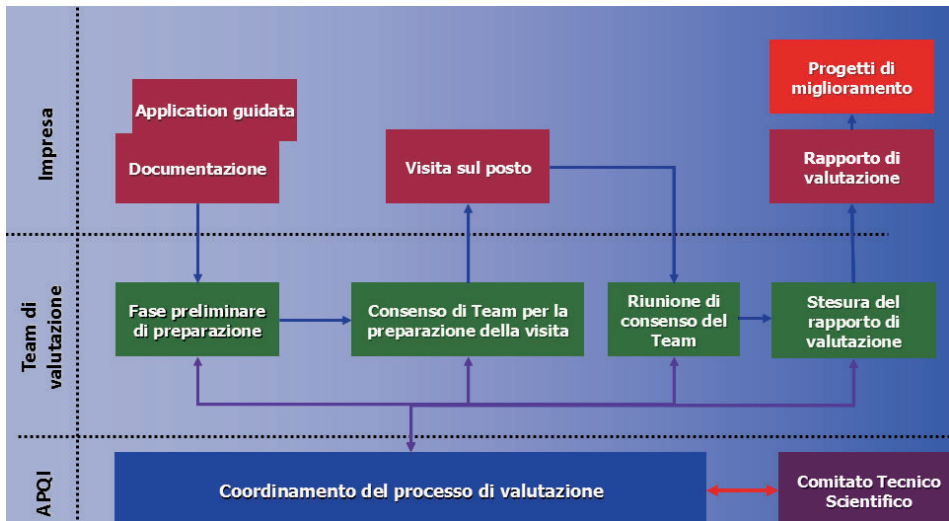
Impresa

Application guidata

Documentazione

Visita sul posto

Progetti di miglioramento

Rapporto di valutazione

Team di valutazione

Fase preliminare di preparazione

Consenso di Team per la preparazione della visita

Riunione di consenso del Team

Stesura del rapporto di valutazione

APQI

Coordinamento del processo di valutazione

Comitato Tecnico Scientifico